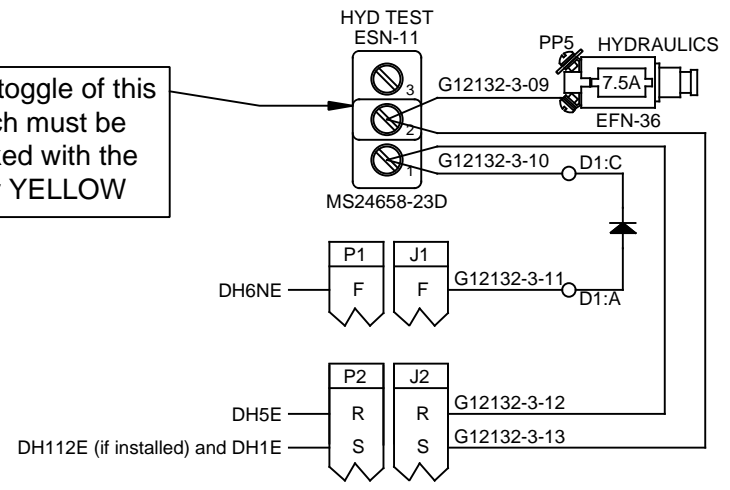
toggle of this
ch must be
ted with the
YELLOW

HYD TEST
ESN-11

PP5
HYDRAULICS
7.5A
EFN-36

3
2
1

G12132-3-09
G12132-3-10
D1:C

MS24658-23D

P1
J1
F
F
DH6NE
G12132-3-11
D1:A

P2
J2
R
R
S
S
DH5E
DH112E (if installed) and DH1E
G12132-3-12
G12132-3-13